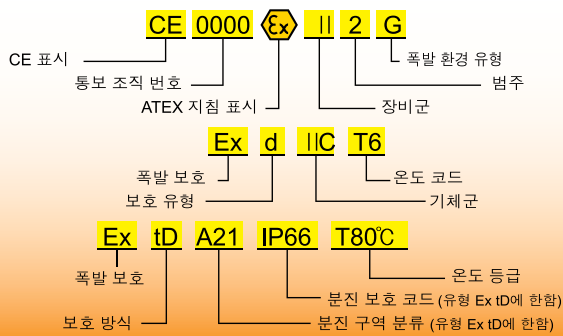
CE 0000 Ex II 2 G

폭발 환경 유형
CE 표시
범주
통보 조직 번호
장비군
ATEX 지침 표시

Ex d IIC T6

폭발 보호
온도 코드
보호 유형
기체군

Ex tD A21 IP66 T80℃

온도 등급
폭발 보호
분진 보호 코드 (유형 Ex tD에 한함)
보호 방식
분진 구역 분류 (유형 Ex tD에 한함)